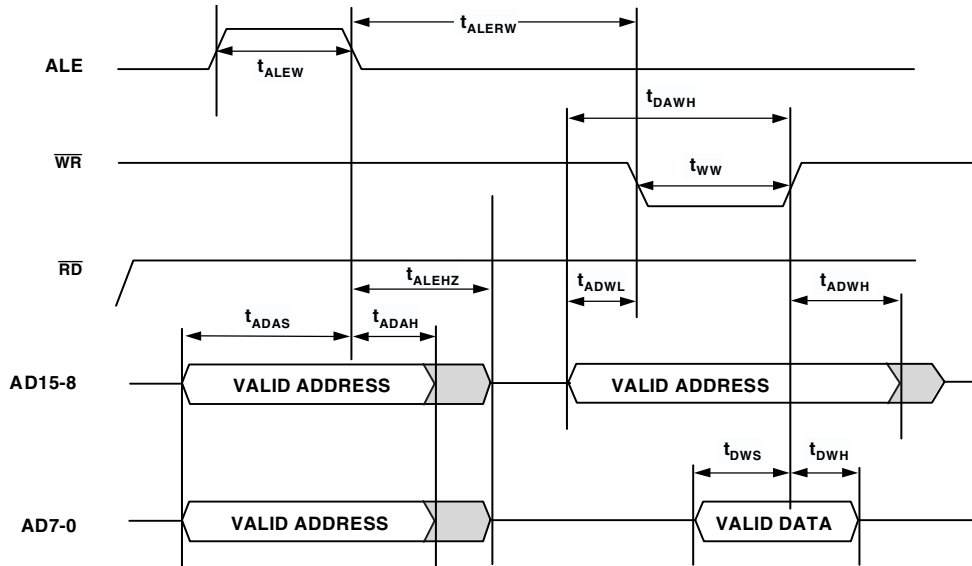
$t_{ALERW}$

ALE

$t_{ALEW}$

$t_{DAWH}$

$\overline{WR}$

$t_{WW}$

$\overline{RD}$

$t_{ALEHZ}$

$t_{ADWL}$

$t_{ADWH}$

$t_{ADAS}$

$t_{ADAH}$

AD15-8

VALID ADDRESS

VALID ADDRESS

$t_{DWS}$

$t_{DWH}$

AD7-0

VALID ADDRESS

VALID DATA